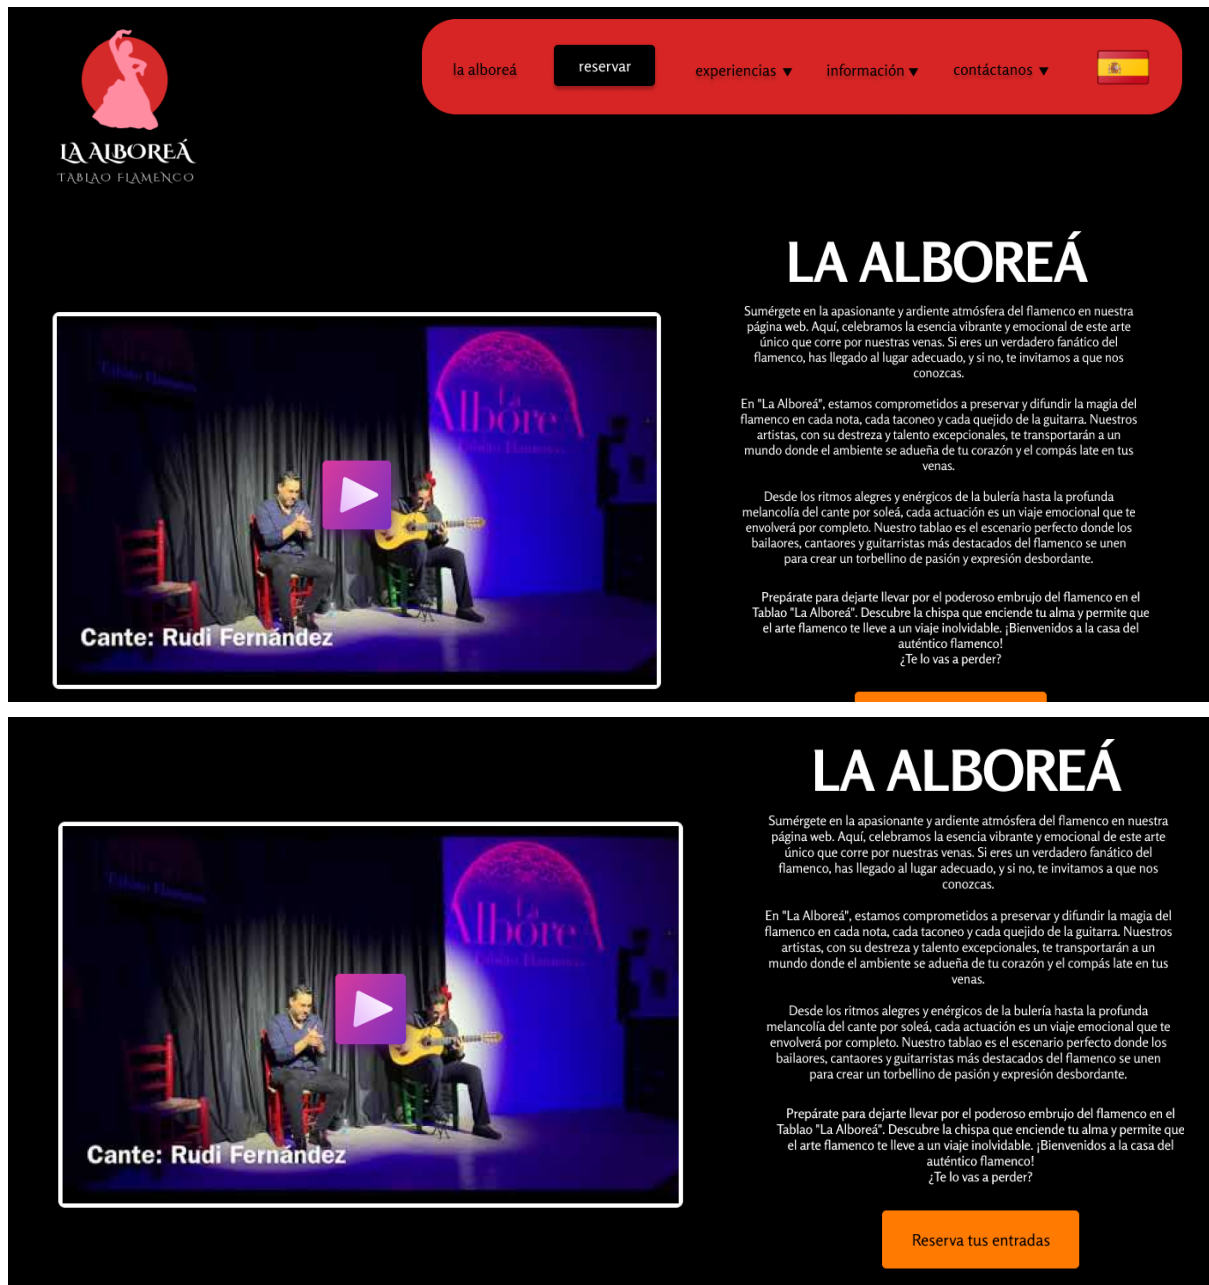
LA ALBOREÁ
TABLAO FLAMENCO

la alboreá
reservar
experiencias ▼
información ▼
contáctanos ▼

Cante: Rudi Fernández

LA ALBOREÁ

Sumérgete en la apasionante y ardiente atmósfera del flamenco en nuestra página web. Aquí, celebramos la esencia vibrante y emocional de este arte único que corre por nuestras venas. Si eres un verdadero fanático del flamenco, has llegado al lugar adecuado, y si no, te invitamos a que nos conozcas.

En "La Alboreá", estamos comprometidos a preservar y difundir la magia del flamenco en cada nota, cada taconeo y cada quejido de la guitarra. Nuestros artistas, con su destreza y talento excepcionales, te transportarán a un mundo donde el ambiente se adueña de tu corazón y el compás late en tus venas.

Desde los ritmos alegres y enérgicos de la bulería hasta la profunda melancolía del cante por soleá, cada actuación es un viaje emocional que te envolverá por completo. Nuestro tablao es el escenario perfecto donde los bailaores, cantaores y guitarristas más destacados del flamenco se unen para crear un torbellino de pasión y expresión desbordante.

Prepárate para dejarte llevar por el poderoso embrujo del flamenco en el Tablao "La Alboreá". Descubre la chispa que enciende tu alma y permite que el arte flamenco te lleve a un viaje inolvidable. ¡Bienvenidos a la casa del auténtico flamenco!
¿Te lo vas a perder?

Cante: Rudi Fernández

LA ALBOREÁ

Sumérgete en la apasionante y ardiente atmósfera del flamenco en nuestra página web. Aquí, celebramos la esencia vibrante y emocional de este arte único que corre por nuestras venas. Si eres un verdadero fanático del flamenco, has llegado al lugar adecuado, y si no, te invitamos a que nos conozcas.

En "La Alboreá", estamos comprometidos a preservar y difundir la magia del flamenco en cada nota, cada taconeo y cada quejido de la guitarra. Nuestros artistas, con su destreza y talento excepcionales, te transportarán a un mundo donde el ambiente se adueña de tu corazón y el compás late en tus venas.

Desde los ritmos alegres y enérgicos de la bulería hasta la profunda melancolía del cante por soleá, cada actuación es un viaje emocional que te envolverá por completo. Nuestro tablao es el escenario perfecto donde los bailaores, cantaores y guitarristas más destacados del flamenco se unen para crear un torbellino de pasión y expresión desbordante.

Prepárate para dejarte llevar por el poderoso embrujo del flamenco en el Tablao "La Alboreá". Descubre la chispa que enciende tu alma y permite que el arte flamenco te lleve a un viaje inolvidable. ¡Bienvenidos a la casa del auténtico flamenco!
¿Te lo vas a perder?

Reserva tus entradas